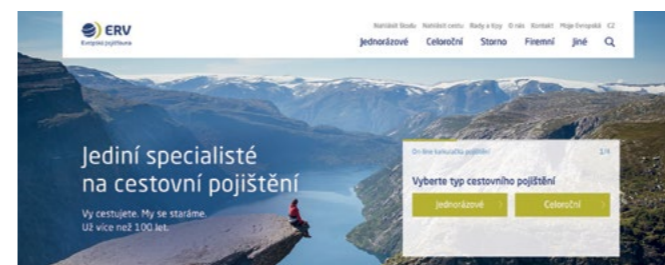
ERV
Evropská pojišťovna

Nahlásit škodu Nahlásit cestu Rady a tipy O nás Kontakt Moje Evropská CZ

Jednorázové Celoroční Storno Firemní Jiné

Jediní specialisté na cestovní pojištění

Vy cestujete. My se staráme.
Už více než 100 let.

On-line kalkulačka pojištění 1/4

Vyberte typ cestovního pojištění

Jednorázové
Celoroční